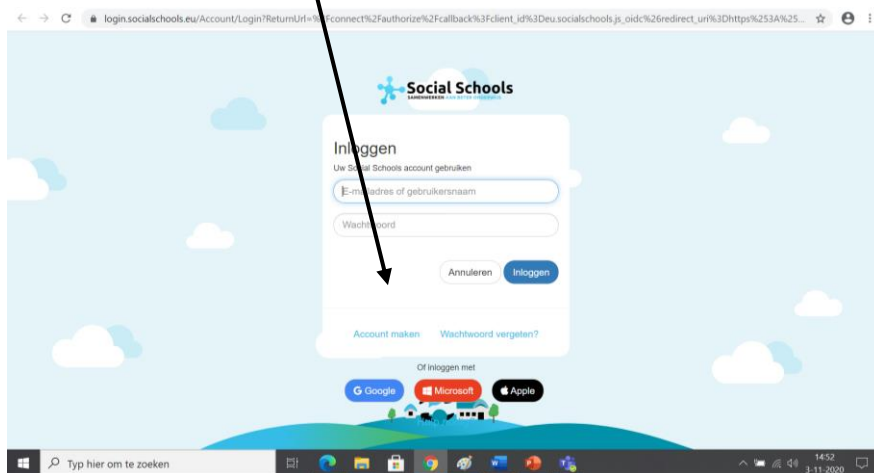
login.socialschools.eu/Account/Login?ReturnUrl=%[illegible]connect%2Fauthorize%2Fcallback%3Fclient_id%3Deu.socialschools.js_oidc%26redirect_uri%3Dhttps%253A%25...

Social Schools
SAMENWERKEN AAN BETER ONDERWIJS

Inl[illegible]ggen
Uw So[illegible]al Schools account gebruiken

E-m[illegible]adres of gebruikersnaam

Wacht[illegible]oord

Annuleren Inloggen

Account maken Wachtwoord vergeten?

Of inloggen met

Google Microsoft Apple

Typ hier om te zoeken

14:52
3-11-2020